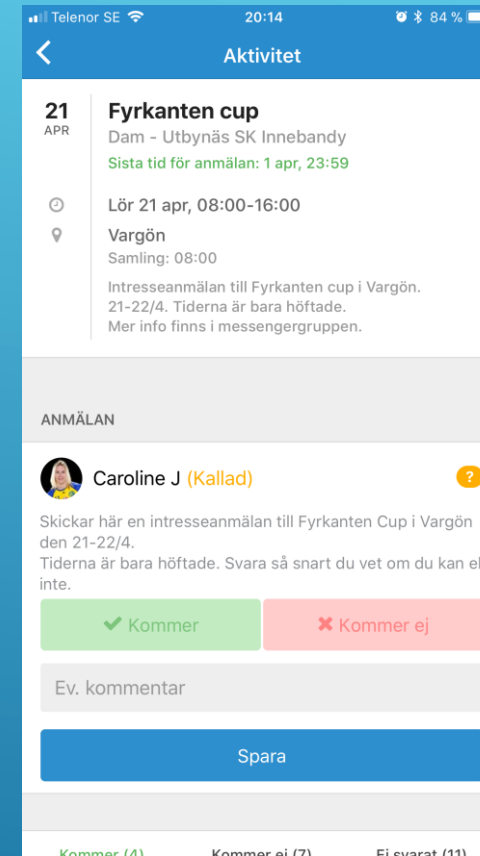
Telenor SE 20:14 84 %

Aktivitet

21
APR

Fyrkanten cup
Dam - Utbynäs SK Innebandy
Sista tid för anmälan: 1 apr, 23:59

Lör 21 apr, 08:00-16:00

Vargön
Samling: 08:00

Intresseanmälan till Fyrkanten cup i Vargön. 21-22/4. Tiderna är bara höftade. Mer info finns i messengergruppen.

ANMÄLAN

Caroline J (Kallad)

?

Skickar här en intresseanmälan till Fyrkanten Cup i Vargön den 21-22/4. Tiderna är bara höftade. Svara så snart du vet om du kan el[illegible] inte.

Kommer

Kommer ej

Ev. kommentar

Spara

Kommer (4) Kommer ej (7) Ej svarat (11)